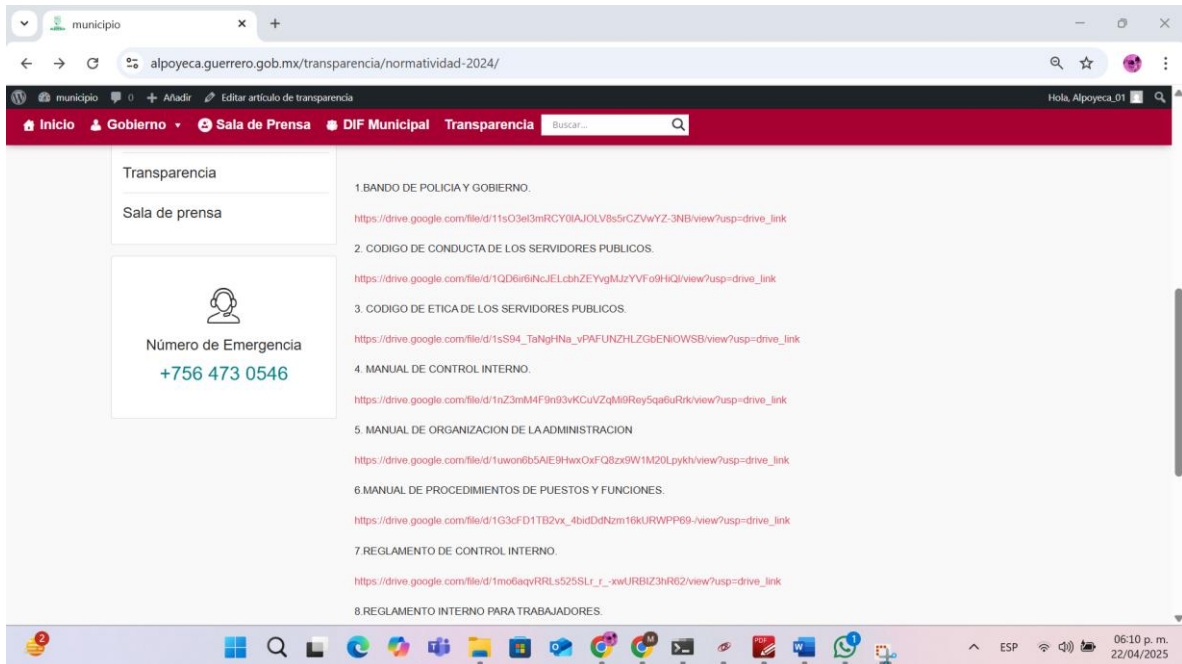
municipio
alpoyeca.guerrero.gob.mx/transparencia/normatividad-2024/

municipio 0 + Añadir Editar artículo de transparencia
Hola, Alpoyeca_01

Inicio Gobierno Sala de Prensa DIF Municipal Transparencia Buscar...

Transparencia
Sala de prensa

Número de Emergencia
+756 473 0546

1.BANDO DE POLICIA Y GOBIERNO.

https://drive.google.com/file/d/11sO3el3mRCY0IAJOLV8s5rCZVwYZ-3NB/view?usp=drive_link

2. CODIGO DE CONDUCTA DE LOS SERVIDORES PUBLICOS.

https://drive.google.com/file/d/1QD6ir6iNcJELcbhZEYvgMJzYVFo9HiQl/view?usp=drive_link

3. CODIGO DE ETICA DE LOS SERVIDORES PUBLICOS.

https://drive.google.com/file/d/1sS94_TaNgHNa_vPAFUNZHLZGbENiOWSB/view?usp=drive_link

4. MANUAL DE CONTROL INTERNO.

https://drive.google.com/file/d/1nZ3mM4F9n93vKCuVZqMi9Rey5qa6uRrk/view?usp=drive_link

5. MANUAL DE ORGANIZACION DE LA ADMINISTRACION

https://drive.google.com/file/d/1uwon6b5AIE9HwxOxFQ8zx9W1M20Lpykh/view?usp=drive_link

6.MANUAL DE PROCEDIMIENTOS DE PUESTOS Y FUNCIONES.

https://drive.google.com/file/d/1G3cFD1TB2vx_4bidDdNzm16kURWPP69-/view?usp=drive_link

7.REGLAMENTO DE CONTROL INTERNO.

https://drive.google.com/file/d/1mo6aqvRRLs525SLr_r_-xwURBIZ3hR62/view?usp=drive_link

8.REGLAMENTO INTERNO PARA TRABAJADORES.

ESP 06:10 p. m. 22/04/2025